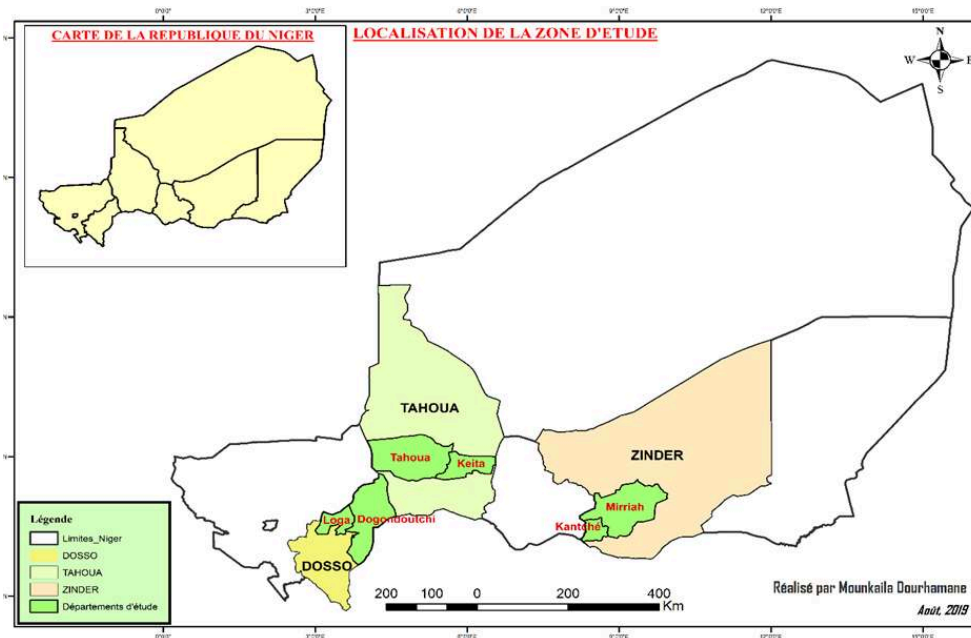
0°0'0"
3°0'0"E
6°0'0"E
9°0'0"E
12°0'0"E
15°0'0"E

CARTE DE LA REPUBLIQUE DU NIGER

LOCALISATION DE LA ZONE D'ETUDE

N
W
E
S

TAHOUA
Tahoua
Keita
ZINDER
Mirriah
Kantché
Loga
Dogondoutchi
DOSSO

Légende
Limites_Niger
DOSSO
TAHOUA
ZINDER
Départements d'étude

200 100 0 200 400
Km

Réalisé par Mounkaila Dourhamane
Août, 2019

0°0'0"
3°0'0"E
6°0'0"E
9°0'0"E
12°0'0"E
15°0'0"E